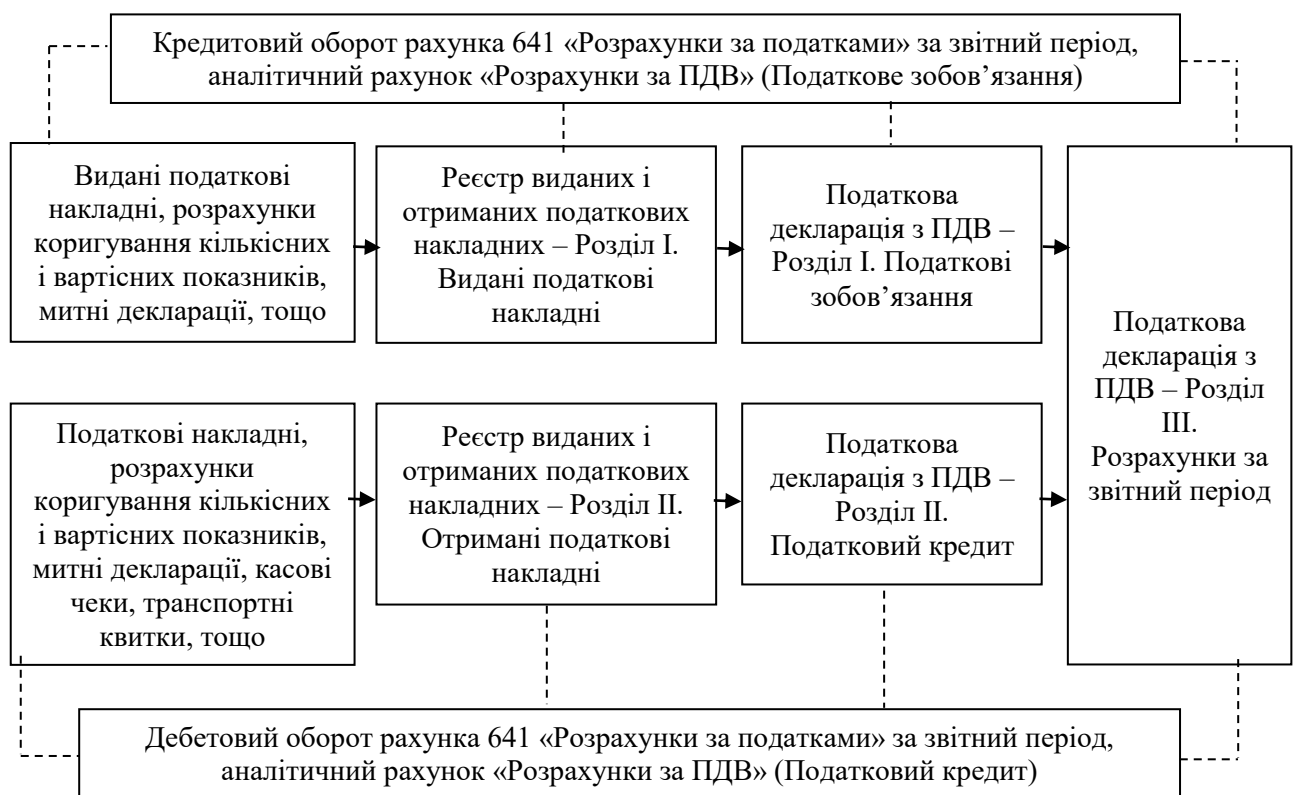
Кредитовий оборот рахунка 641 «Розрахунки за податками» за звітний період, аналітичний рахунок «Розрахунки за ПДВ» (Податкове зобов'язання)

Видані податкові накладні, розрахунки коригування кількісних і вартісних показників, митні декларації, тощо

Реєстр виданих і отриманих податкових накладних – Розділ І. Видані податкові накладні

Податкова декларація з ПДВ – Розділ І. Податкові зобов'язання

Податкова декларація з ПДВ – Розділ ІІІ. Розрахунки за звітний період

Податкові накладні, розрахунки коригування кількісних і вартісних показників, митні декларації, касові чеки, транспортні квитки, тощо

Реєстр виданих і отриманих податкових накладних – Розділ ІІ. Отримані податкові накладні

Податкова декларація з ПДВ – Розділ ІІ. Податковий кредит

Дебетовий оборот рахунка 641 «Розрахунки за податками» за звітний період, аналітичний рахунок «Розрахунки за ПДВ» (Податковий кредит)